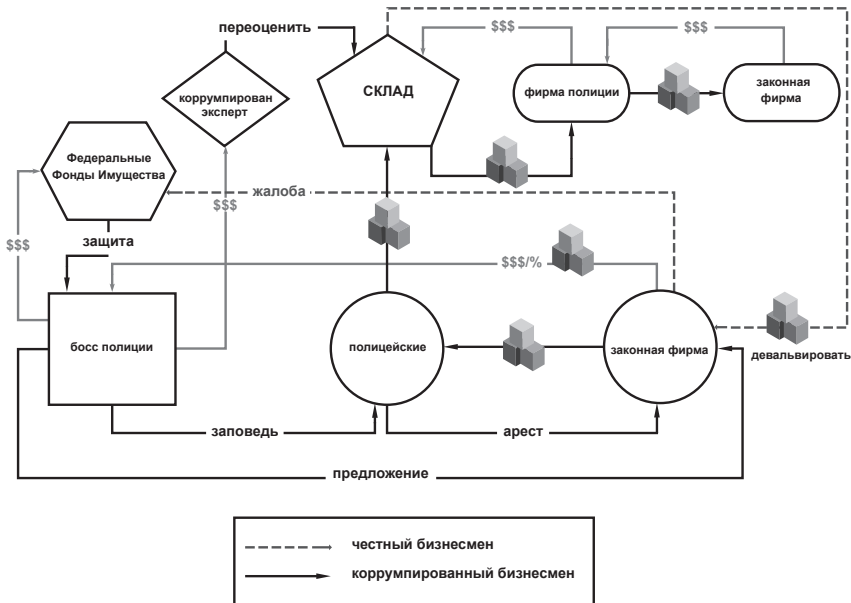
переоценить

$$$

$$$

СКЛАД

фирма полиции

законная фирма

коррумпирован эксперт

Федеральные Фонды Имущества

жалоба

$$$

$$$

защита

$$$/%

босс полиции

полицейские

законная фирма

девальвировать

заповедь

арест

предложение

честный бизнесмен

коррумпированный бизнесмен